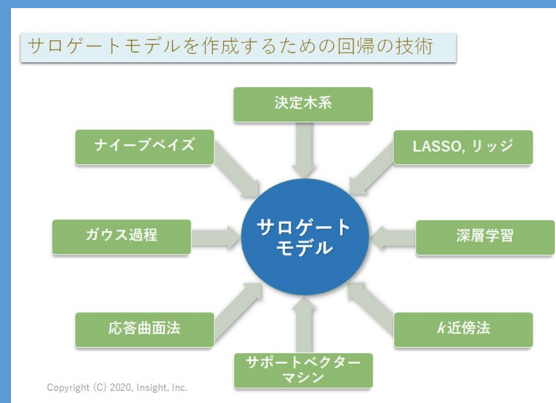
サロゲートモデルを作成するための回帰の技術

決定木系

ナイーブベイズ

LASSO, リッジ

ガウス過程

サロゲートモデル

深層学習

応答曲面法

$k$近傍法

サポートベクターマシン

Copyright (C) 2020, Insight, Inc.